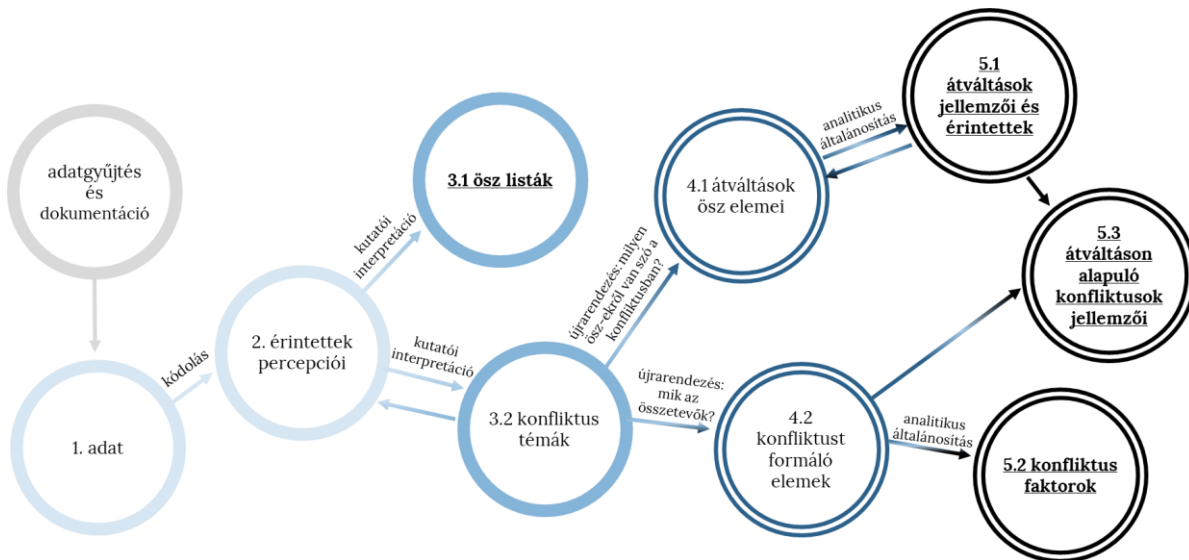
adatgyűjtés és dokumentáció

1. adat

kódolás

2. érintettek percepciói

kutatói interpretáció

3.1 ösz listák

kutatói interpretáció

3.2 konfliktus témák

újrarendezés: milyen ösz-ekről van szó a konfliktusban?

4.1 átváltások ösz elemei

analitikus általánosítás

5.1 átváltások jellemzői és érintettek

újrarendezés: mik az összetevők?

4.2 konfliktust formáló elemek

analitikus általánosítás

5.2 konfliktus faktorok

5.3 átváltáson alapuló konfliktusok jellemzői